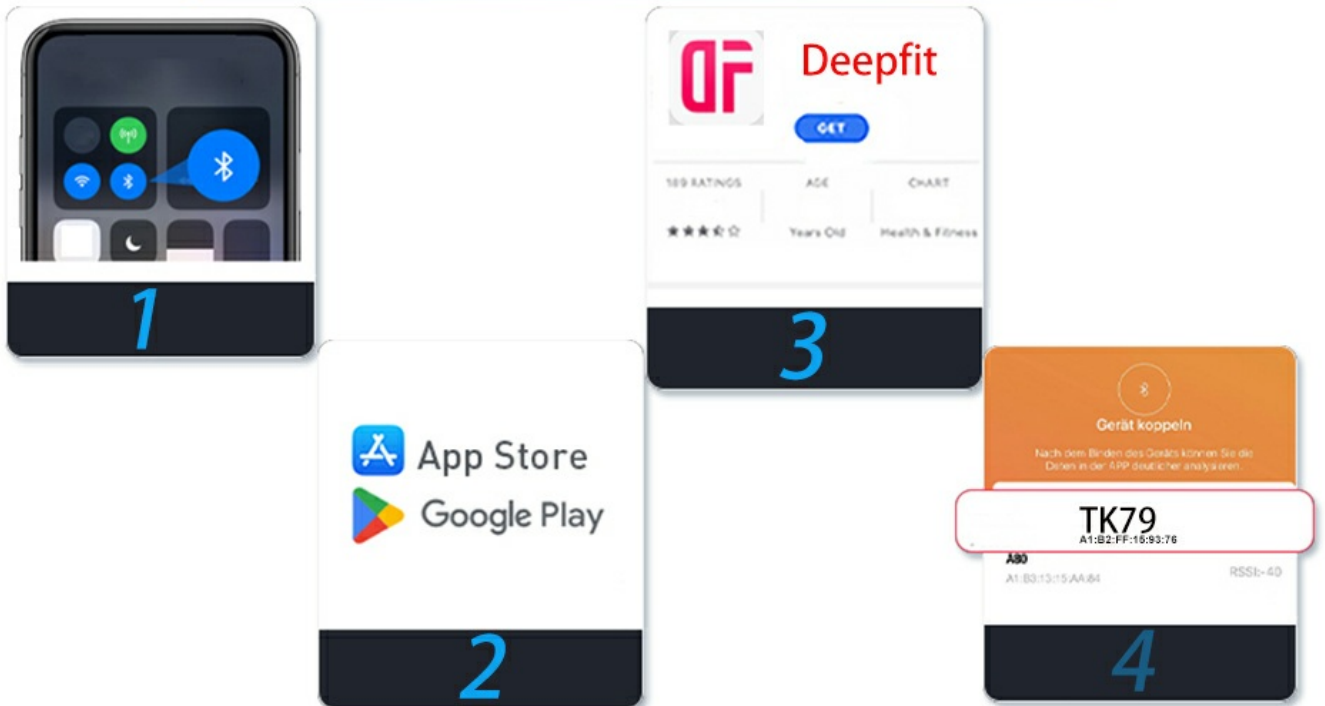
1

Deepfit

GET

189 RATINGS

AGE

CHART

Years Old

Health & Fitness

3

App Store

Google Play

2

Gerät koppeln

Nach dem Binden des Geräts können Sie die Daten in der APP deutlicher analysieren.

TK79

A1:B2:FF:15:93:76

A80

A1:B3:13:15:AA:84

RSSI:-40

4